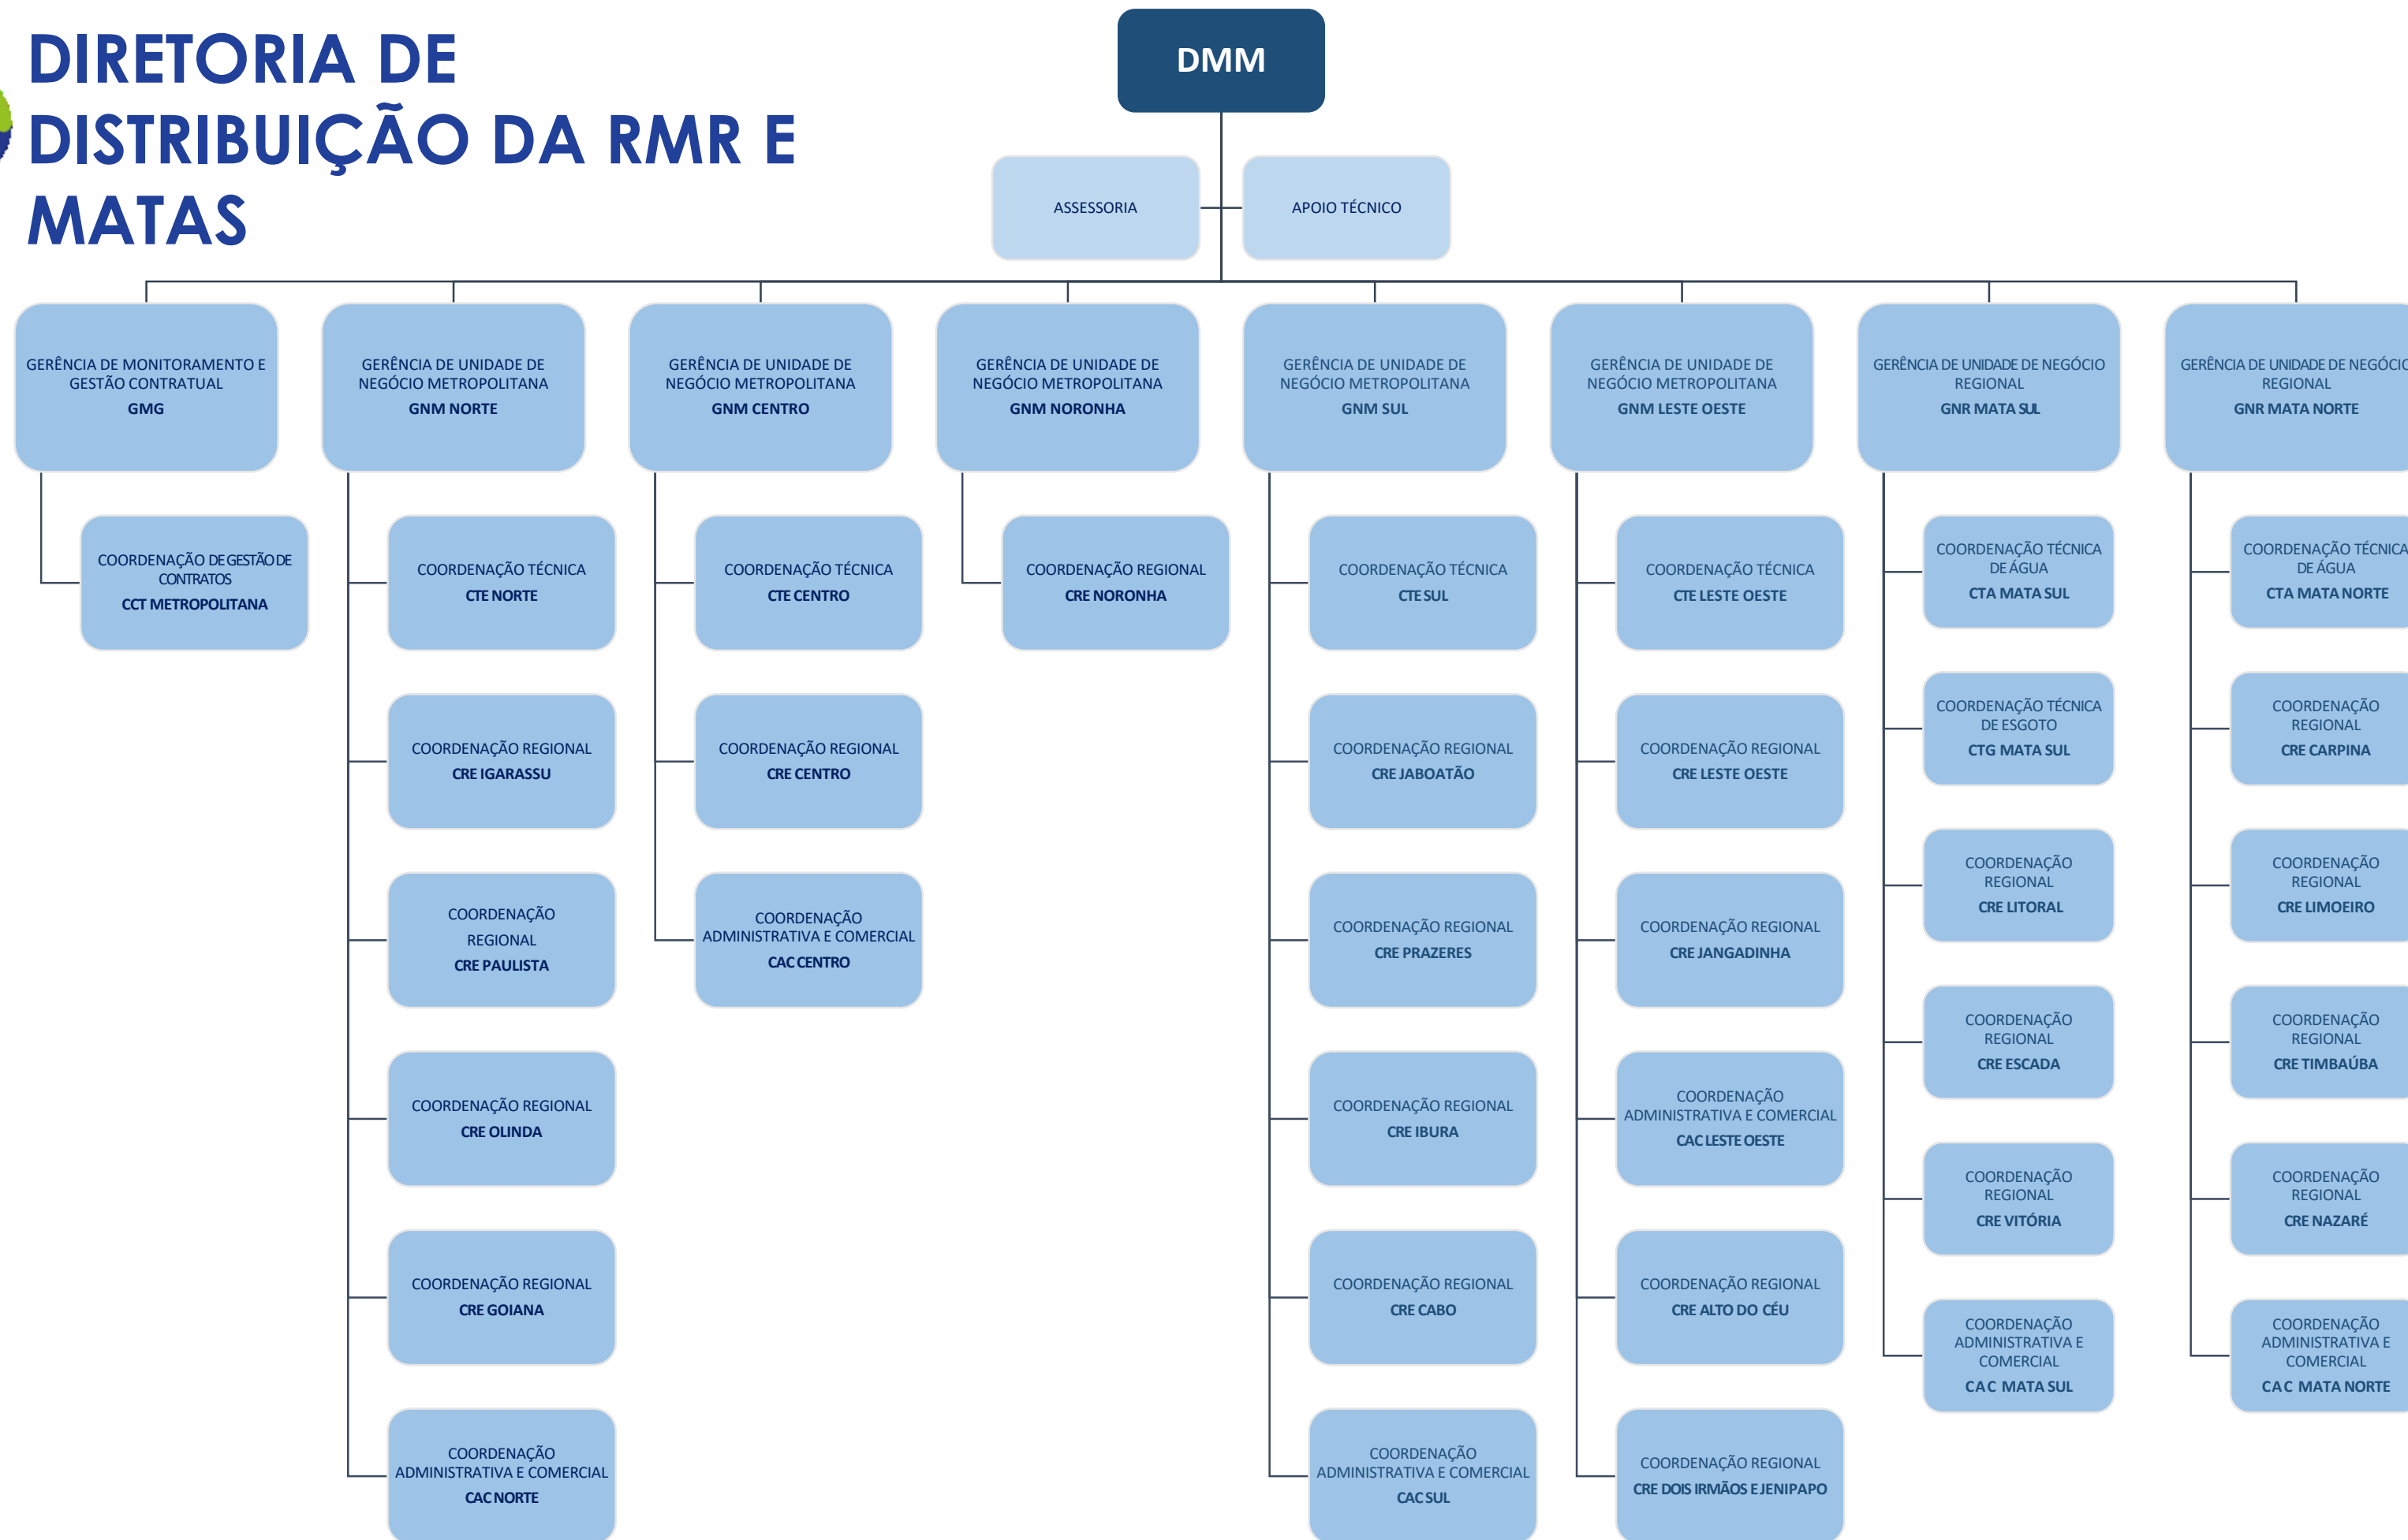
DIRETORIA DE DISTRIBUIÇÃO DA RMR E MATAS

DMM

ASSESSORIA

APOIO TÉCNICO

GERÊNCIA DE MONITORAMENTO E GESTÃO CONTRATUAL
GMG

COORDENAÇÃO DE GESTÃO DE CONTRATOS
CCT METROPOLITANA

GERÊNCIA DE UNIDADE DE NEGÓCIO METROPOLITANA
GNM NORTE

COORDENAÇÃO TÉCNICA
CTE NORTE

COORDENAÇÃO REGIONAL
CRE IGARASSU

COORDENAÇÃO REGIONAL
CRE PAULISTA

COORDENAÇÃO REGIONAL
CRE OLINDA

COORDENAÇÃO REGIONAL
CRE GOIANA

COORDENAÇÃO ADMINISTRATIVA E COMERCIAL
CAC NORTE

GERÊNCIA DE UNIDADE DE NEGÓCIO METROPOLITANA
GNM CENTRO

COORDENAÇÃO TÉCNICA
CTE CENTRO

COORDENAÇÃO REGIONAL
CRE CENTRO

COORDENAÇÃO ADMINISTRATIVA E COMERCIAL
CAC CENTRO

GERÊNCIA DE UNIDADE DE NEGÓCIO METROPOLITANA
GNM NORONHA

COORDENAÇÃO REGIONAL
CRE NORONHA

GERÊNCIA DE UNIDADE DE NEGÓCIO METROPOLITANA
GNM SUL

COORDENAÇÃO TÉCNICA
CTE SUL

COORDENAÇÃO REGIONAL
CRE JABOATÃO

COORDENAÇÃO REGIONAL
CRE PRAZERES

COORDENAÇÃO REGIONAL
CRE IBURA

COORDENAÇÃO REGIONAL
CRE CABO

COORDENAÇÃO ADMINISTRATIVA E COMERCIAL
CAC SUL

GERÊNCIA DE UNIDADE DE NEGÓCIO METROPOLITANA
GNM LESTE OESTE

COORDENAÇÃO TÉCNICA
CTE LESTE OESTE

COORDENAÇÃO REGIONAL
CRE LESTE OESTE

COORDENAÇÃO REGIONAL
CRE JANGADINHA

COORDENAÇÃO ADMINISTRATIVA E COMERCIAL
CAC LESTE OESTE

COORDENAÇÃO REGIONAL
CRE ALTO DO CÉU

COORDENAÇÃO REGIONAL
CRE DOIS IRMÃOS E JENIPAPO

GERÊNCIA DE UNIDADE DE NEGÓCIO REGIONAL
GNR MATA SUL

COORDENAÇÃO TÉCNICA DE ÁGUA
CTA MATA SUL

COORDENAÇÃO TÉCNICA DE ESGOTO
CTG MATA SUL

COORDENAÇÃO REGIONAL
CRE LITORAL

COORDENAÇÃO REGIONAL
CRE ESCADA

COORDENAÇÃO REGIONAL
CRE VITÓRIA

COORDENAÇÃO ADMINISTRATIVA E COMERCIAL
CAC MATA SUL

GERÊNCIA DE UNIDADE DE NEGÓCI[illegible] REGIONAL
GNR MATA NORTE

COORDENAÇÃO TÉCNICA DE ÁGUA
CTA MATA NORTE

COORDENAÇÃO REGIONAL
CRE CARPINA

COORDENAÇÃO REGIONAL
CRE LIMOEIRO

COORDENAÇÃO REGIONAL
CRE TIMBAÚBA

COORDENAÇÃO REGIONAL
CRE NAZARÉ

COORDENAÇÃO ADMINISTRATIVA E COMERCIAL
CAC MATA NORTE